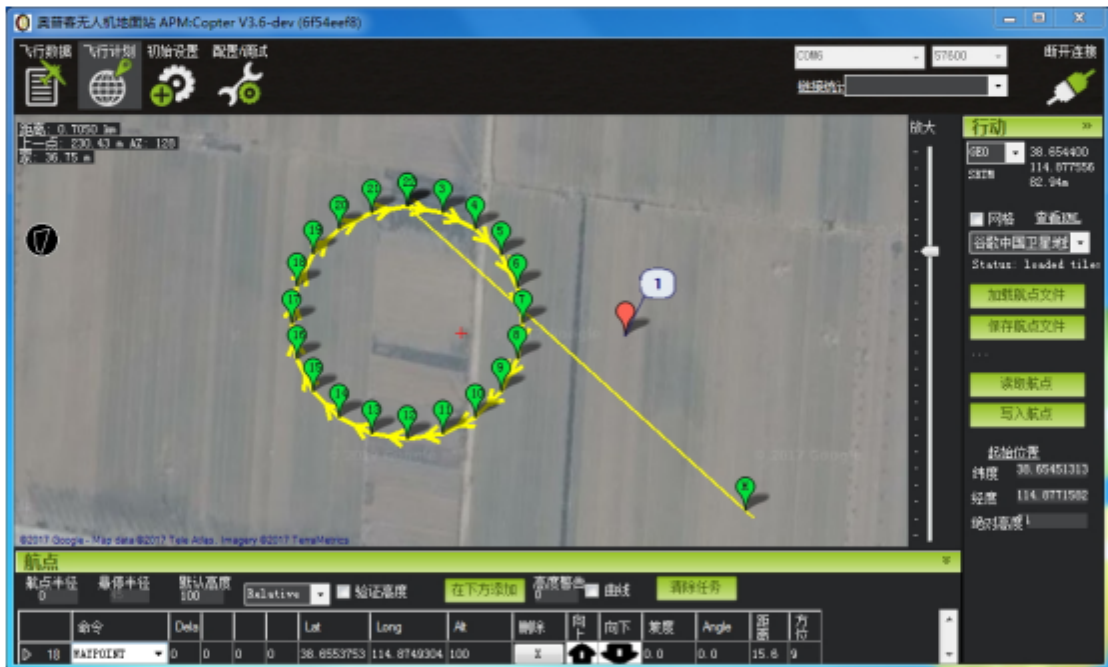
奥普客无人机地面站 APM:Copter V3.6-dev (6f54eef8)

飞行数据 飞行计划 初始设置 配置/调试

COM6 57600 断开连接

链接统计

总高: 0.7050 km
上一点: 230.43 m AZ: 128
家: 36.15 m

放大

行动

GEO 38.654400 114.877556 82.94m

网格 查看KML

谷歌中国卫星地图

Status: loaded tiles

加载航点文件

保存航点文件

读取航点

写入航点

起始位置

纬度 38.65451313

经度 114.8771582

绝对高度

1 2 3 4 5 6 7 8 9 10 11 12 13 14 15 16 17 18 19 20 21 22 H

©2017 Google - Map data ©2017 Tele Atlas, Imagery ©2017 TerraMetrics

©2017 Google

航点

航点半径 0 暂停半径 默认高度 100 Relative 验证高度 在下方添加 高度警告 0 曲线 清除任务

| | 命令 | Dela | | | | Lat | Long | Alt | 删除 | 向上 | 向下 | 坡度 | Angle | 距离 | 方位 |
|---|---|---|---|---|---|---|---|---|---|---|---|---|---|---|---|
| 18 | WAYPOINT | 0 | 0 | 0 | 0 | 38.6553753 | 114.8749304 | 100 | X | | | 0.0 | 0.0 | 15.6 | 9 |